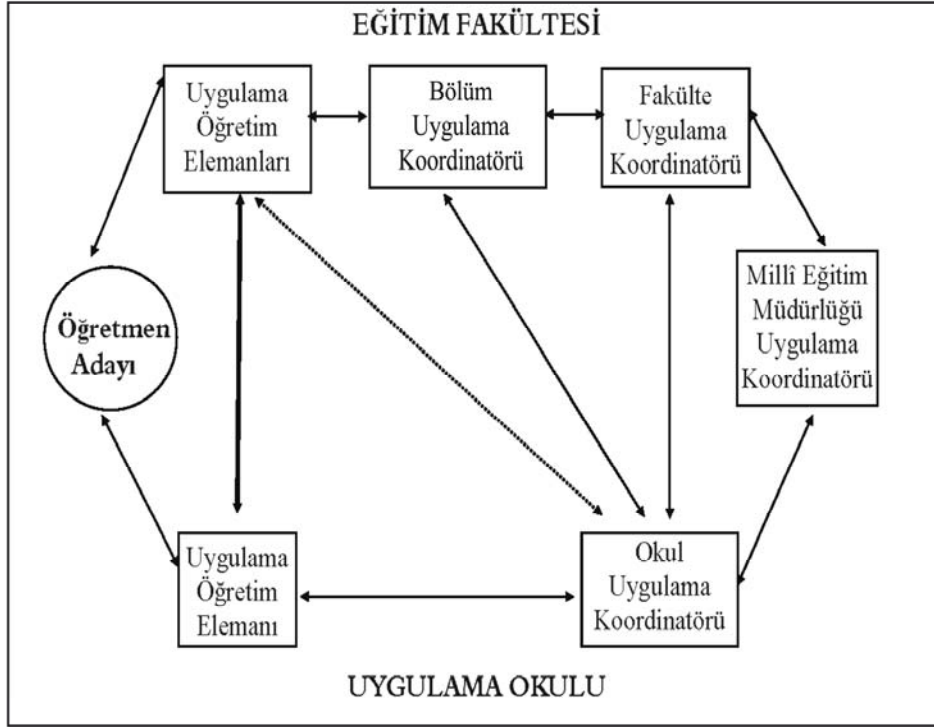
EĞİTİM FAKÜLTESİ

Uygulama Öğretim Elemanları

Bölüm Uygulama Koordinatörü

Fakülte Uygulama Koordinatörü

Öğretmen Adayı

Millî Eğitim Müdürlüğü Uygulama Koordinatörü

Uygulama Öğretim Elemanı

Okul Uygulama Koordinatörü

UYGULAMA OKULU